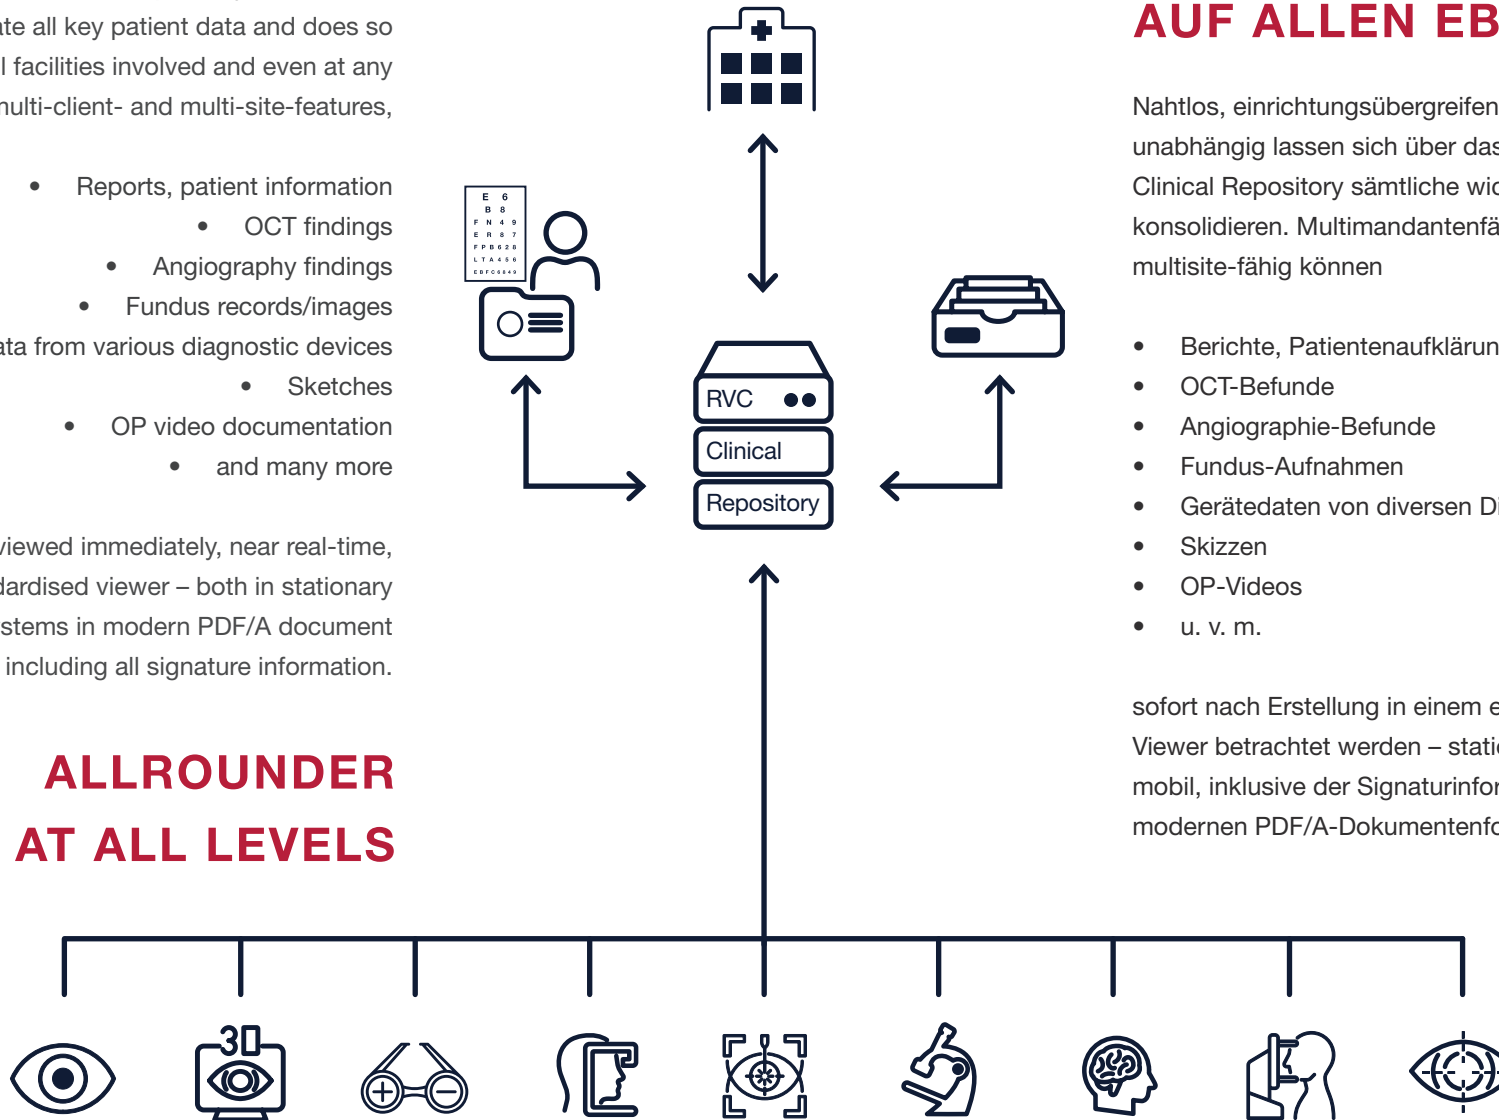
ate all key patient data and does so
l facilities involved and even at any
multi-client- and multi-site-features,

• Reports, patient information
• OCT findings
• Angiography findings
• Fundus records/images
ata from various diagnostic devices
• Sketches
• OP video documentation
• and many more

viewed immediately, near real-time,
dardised viewer – both in stationary
stems in modern PDF/A document
including all signature information.

ALLROUNDER
AT ALL LEVELS

E 6
B 8
F N 4 9
E R 8 7
F P B 6 2 8
L T A 4 5 6
E D F C 6 5 4 9

RVC
Clinical
Repository

3D

AUF ALLEN EB

Nahtlos, einrichtungsübergreifen
unabhängig lassen sich über das
Clinical Repository sämtliche wic
konsolidieren. Multimandantenfä
multisite-fähig können

• Berichte, Patientenaufklärun
• OCT-Befunde
• Angiographie-Befunde
• Fundus-Aufnahmen
• Gerätedaten von diversen Di
• Skizzen
• OP-Videos
• u. v. m.

sofort nach Erstellung in einem e
Viewer betrachtet werden – stati
mobil, inklusive der Signaturinfor
modernen PDF/A-Dokumentenfo